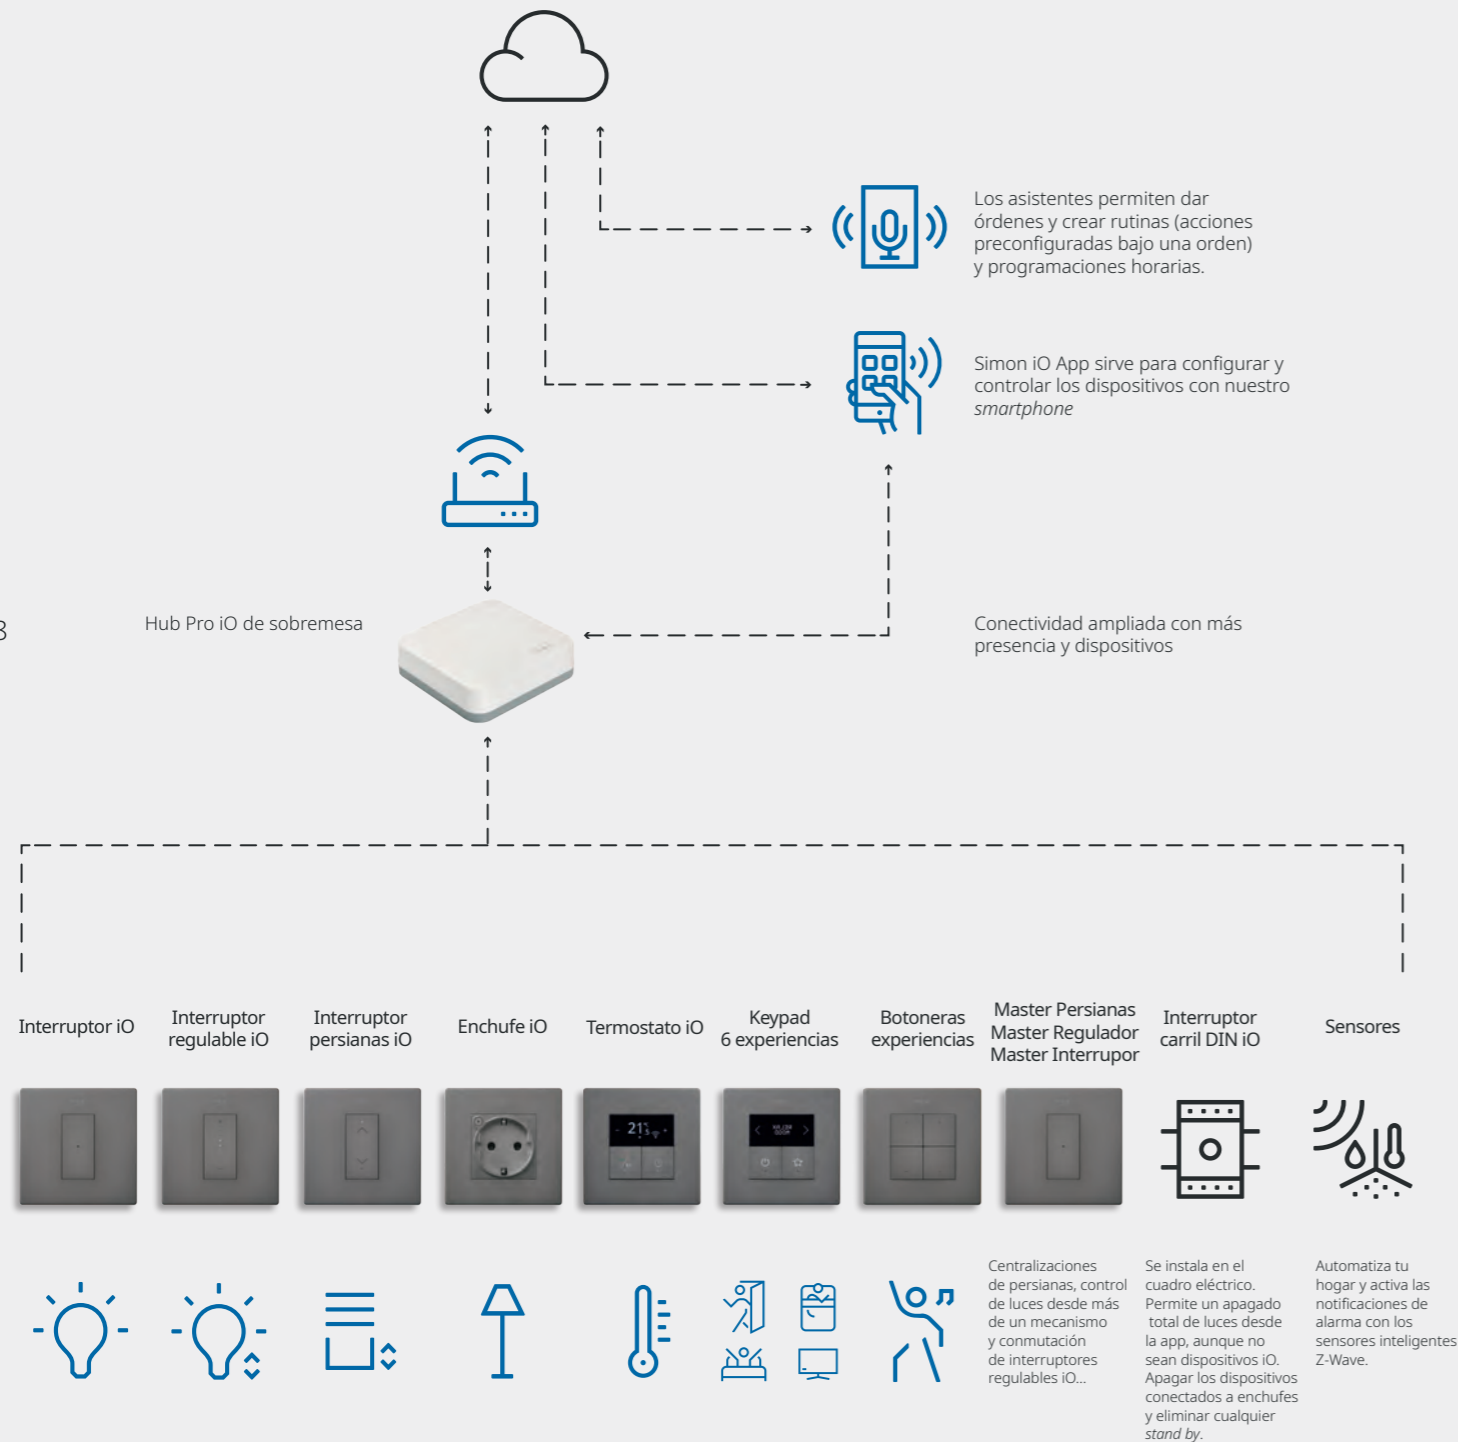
Los asistentes permiten dar órdenes y crear rutinas (acciones preconfiguradas bajo una orden) y programaciones horarias.

Simon iO App sirve para configurar y controlar los dispositivos con nuestro *smartphone*

3

Hub Pro iO de sobremesa

Conectividad ampliada con más presencia y dispositivos

Interruptor iO

Interruptor regulable iO

Interruptor persianas iO

Enchufe iO

Termostato iO

Keypad 6 experiencias

Botoneras experiencias

Master Persianas Master Regulador Master Interrupor

Interruptor carril DIN iO

Sensores

21

Centralizaciones de persianas, control de luces desde más de un mecanismo y conmutación de interruptores regulables iO...

Se instala en el cuadro eléctrico. Permite un apagado total de luces desde la app, aunque no sean dispositivos iO. Apagar los dispositivos conectados a enchufes y eliminar cualquier *stand by*.

Automatiza tu hogar y activa las notificaciones de alarma con los sensores inteligentes Z-Wave.